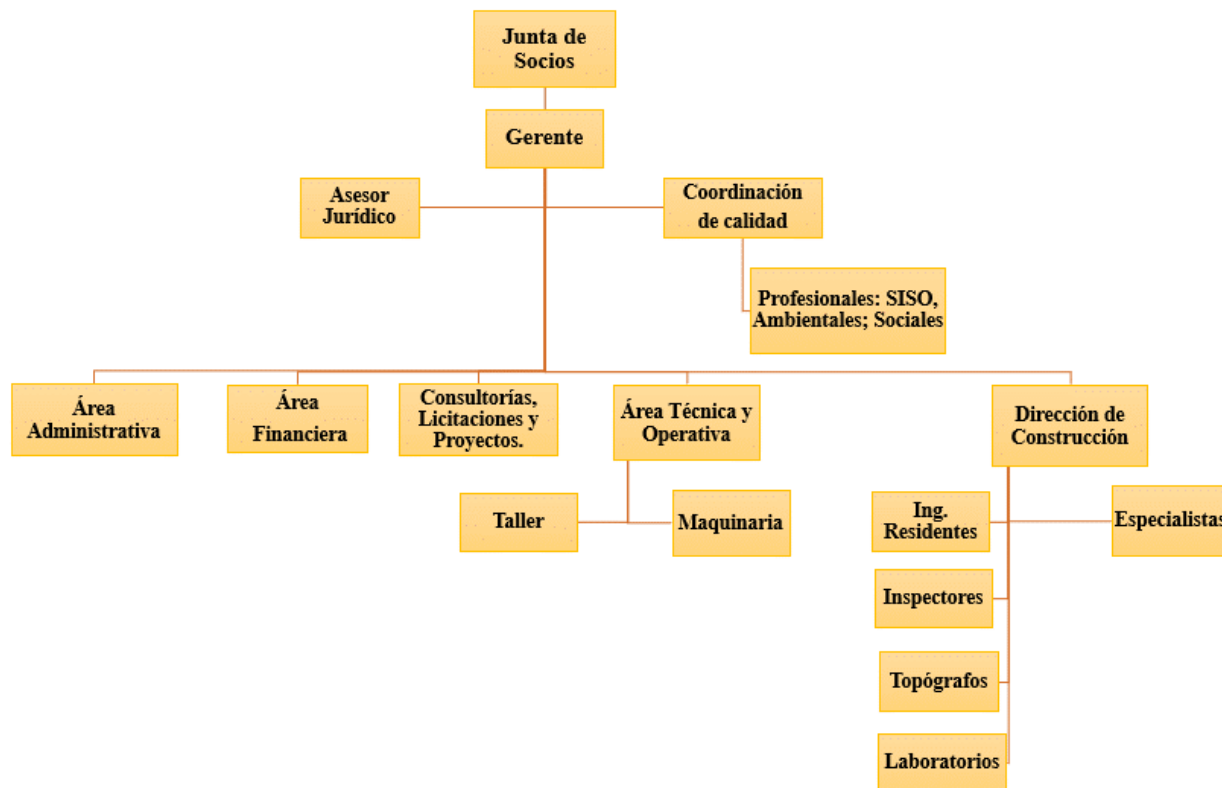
Junta de Socios

Gerente

Asesor Jurídico

Coordinación de calidad

Profesionales: SISO, Ambientales; Sociales

Área Administrativa

Área Financiera

Consultorías, Licitaciones y Proyectos.

Área Técnica y Operativa

Dirección de Construcción

Taller

Maquinaria

Ing. Residentes

Especialistas

Inspectores

Topógrafos

Laboratorios